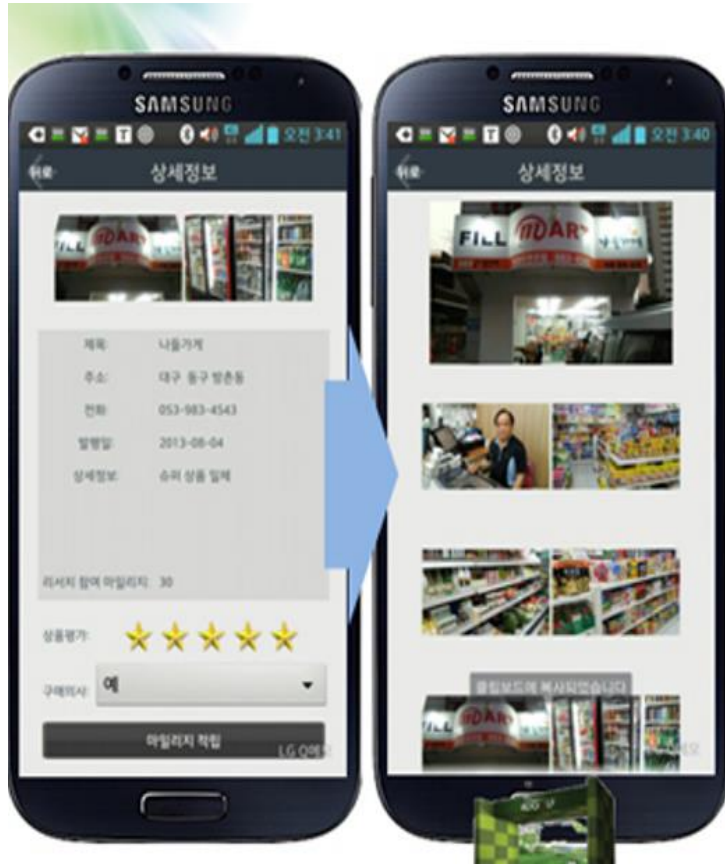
SAMSUNG

오전 3:41

뒤로

상세정보

제목: 나들가게

주소: 대구 동구 방촌동

전화: 053-983-4543

발행일: 2013-08-04

상세정보: 슈퍼 상품 일체

리서치 참여 마일리지: 30

상품평가:

구매의사: 예

마일리지 적립

LG Q

SAMSUNG

오전 3:40

뒤로

상세정보

FILL MART

클립보드에 복사되었습니다